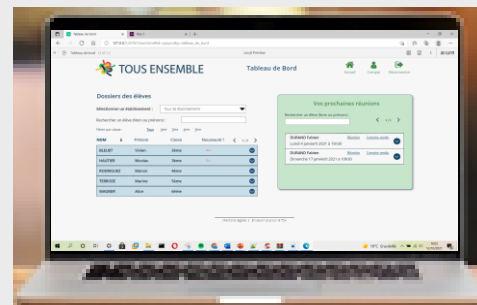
TOUS ENSEMBLE

Tableau de Bord

Accueil

Compte

Déconnexion

Dossiers des élèves

Sélectionner un établissement :

Rechercher un élève (Nom ou prénom) :

| NOM | Prénom | Classe |
|---|---|---|
| DULERT | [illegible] | 6ème |
| HAUTIER | Nicolas | 6ème |
| RODRIGUEZ | Manon | 4ème |
| TERRIOZE | Marine | 5ème |
| WAGNER | Alice | 6ème |

Vos prochaines réunions

DURAND Fabien

Lundi 4 janvier 2021 à 10h00

DURAND Fabien

Dimanche 17 janvier 2021 à 10h30

Mentions légales | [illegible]